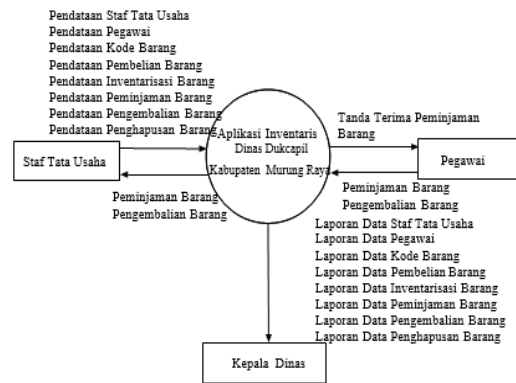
Pendataan Staf Tata Usaha
Pendataan Pegawai
Pendataan Kode Barang
Pendataan Pembelian Barang
Pendataan Inventarisasi Barang
Pendataan Peminjaman Barang
Pendataan Pengembalian Barang
Pendataan Penghapusan Barang

Aplikasi Inventaris Dinas Dukcapil Kabupaten Murung Raya

Tanda Terima Peminjaman Barang

Staf Tata Usaha

Pegawai

Peminjaman Barang
Pengembalian Barang

Peminjaman Barang
Pengembalian Barang

Laporan Data Staf Tata Usaha
Laporan Data Pegawai
Laporan Data Kode Barang
Laporan Data Pembelian Barang
Laporan Data Inventarisasi Barang
Laporan Data Peminjaman Barang
Laporan Data Pengembalian Barang
Laporan Data Penghapusan Barang

Kepala Dinas